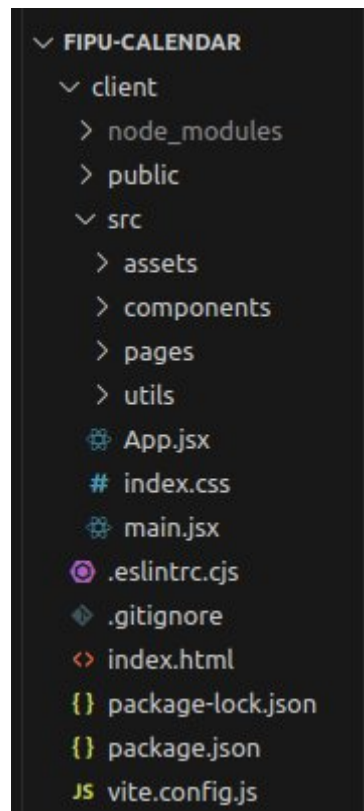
∨ FIPU-CALENDAR
∨ client
> node_modules
> public
∨ src
> assets
> components
> pages
> utils
App.jsx
# index.css
main.jsx
.eslintrc.cjs
.gitignore
<> index.html
{} package-lock.json
{} package.json
JS vite.config.js